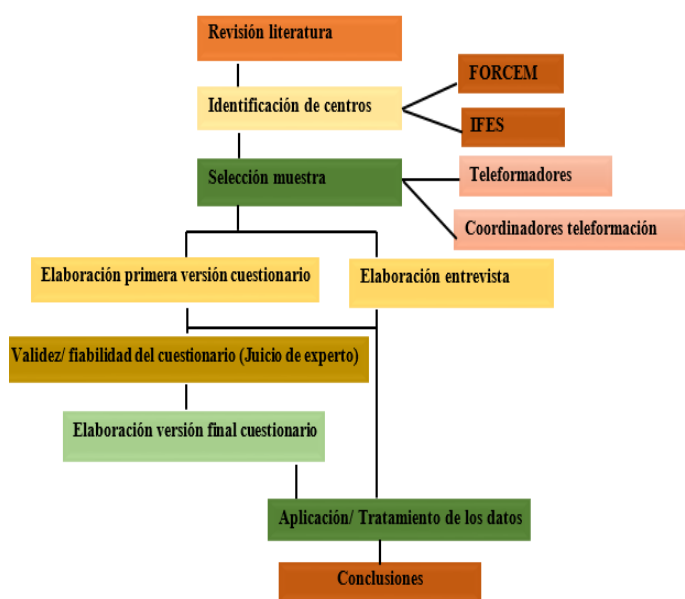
Revisión literatura

Identificación de centros

FORCEM

IFES

Selección muestra

Teleformadores

Coordinadores teleformación

Elaboración primera versión cuestionario

Elaboración entrevista

Validez/ fiabilidad del cuestionario (Juicio de experto)

Elaboración versión final cuestionario

Aplicación/ Tratamiento de los datos

Conclusiones